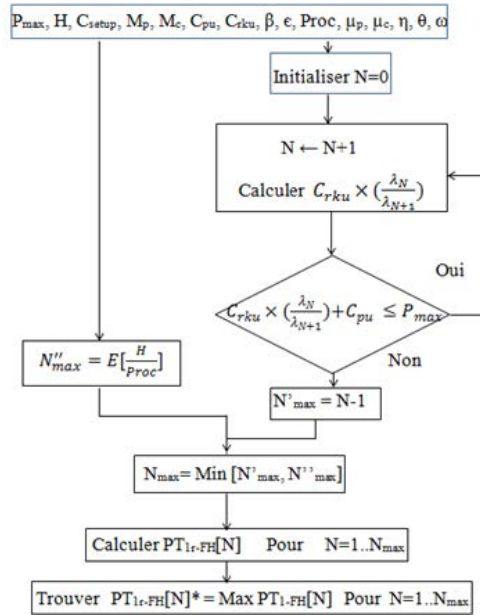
$P_{max}$, H, $C_{setup}$, $M_p$, $M_c$, $C_{pu}$, $C_{rku}$, β, ϵ, Proc, $\mu_p$, $\mu_c$, η, θ, ω

Initialiser N=0

N ← N+1

Calculer $C_{rku} \times (\frac{\lambda_N}{\lambda_{N+1}})$

$C_{rku} \times (\frac{\lambda_N}{\lambda_{N+1}}) + C_{pu} \leq P_{max}$

Oui

Non

$N''_{max} = E[\frac{H}{Proc}]$

$N'_{max}$ = N-1

$N_{max}$= Min [$N'_{max}$, $N''_{max}$]

Calculer $PT_{1r\text{-}FH}[N]$ Pour N=1..$N_{max}$

Trouver $PT_{1r\text{-}FH}[N]^*$ = Max $PT_{1\text{-}FH}[N]$ Pour N=1..$N_{max}$